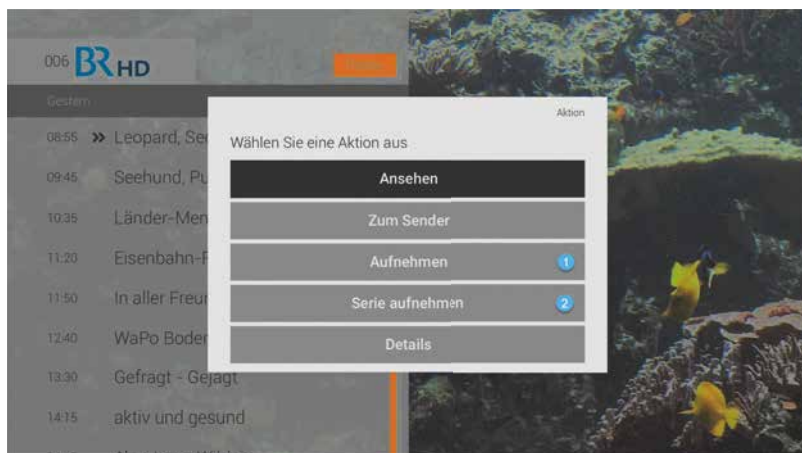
006 BR HD

Gestern

08:55 » Leopard, Se

09:45 Seehund, Pu

10:35 Länder-Men

11:20 Eisenbahn-R

11:50 In aller Freu

12:40 WaPo Boder

13:30 Gefragt - Gejagt

14:15 aktiv und gesund

Aktion

Wählen Sie eine Aktion aus

Ansehen

Zum Sender

Aufnehmen 1

Serie aufnehmen 2

Details